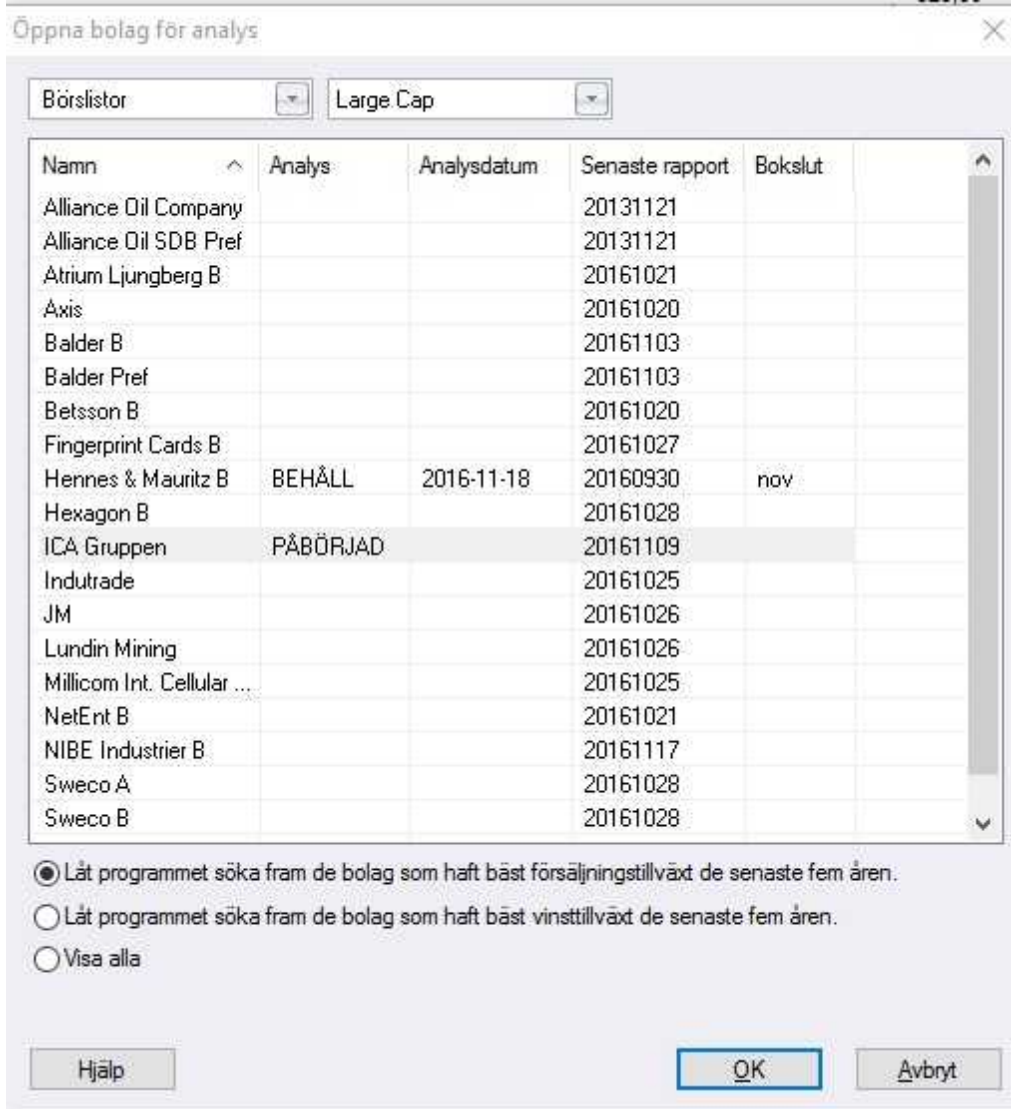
Öppna bolag för analys

Börslistor
Large Cap

| Namn | Analys | Analysdatum | Senaste rapport | Bokslut |
|---|---|---|---|---|
| Alliance Oil Company | | | 20131121 | |
| Alliance Oil SDB Pref | | | 20131121 | |
| Atrium Ljungberg B | | | 20161021 | |
| Axis | | | 20161020 | |
| Balder B | | | 20161103 | |
| Balder Pref | | | 20161103 | |
| Betsson B | | | 20161020 | |
| Fingerprint Cards B | | | 20161027 | |
| Hennes & Mauritz B | BEHÅLL | 2016-11-18 | 20160930 | nov |
| Hexagon B | | | 20161028 | |
| ICA Gruppen | PÅBÖRJAD | | 20161109 | |
| Indutrade | | | 20161025 | |
| JM | | | 20161026 | |
| Lundin Mining | | | 20161026 | |
| Millicom Int. Cellular ... | | | 20161025 | |
| NetEnt B | | | 20161021 | |
| NIBE Industrier B | | | 20161117 | |
| Sweco A | | | 20161028 | |
| Sweco B | | | 20161028 | |

Låt programmet söka fram de bolag som haft bäst försäljningstillväxt de senaste fem åren.
Låt programmet söka fram de bolag som haft bäst vinsttillväxt de senaste fem åren.
Visa alla

Hjälp
OK
Avbryt